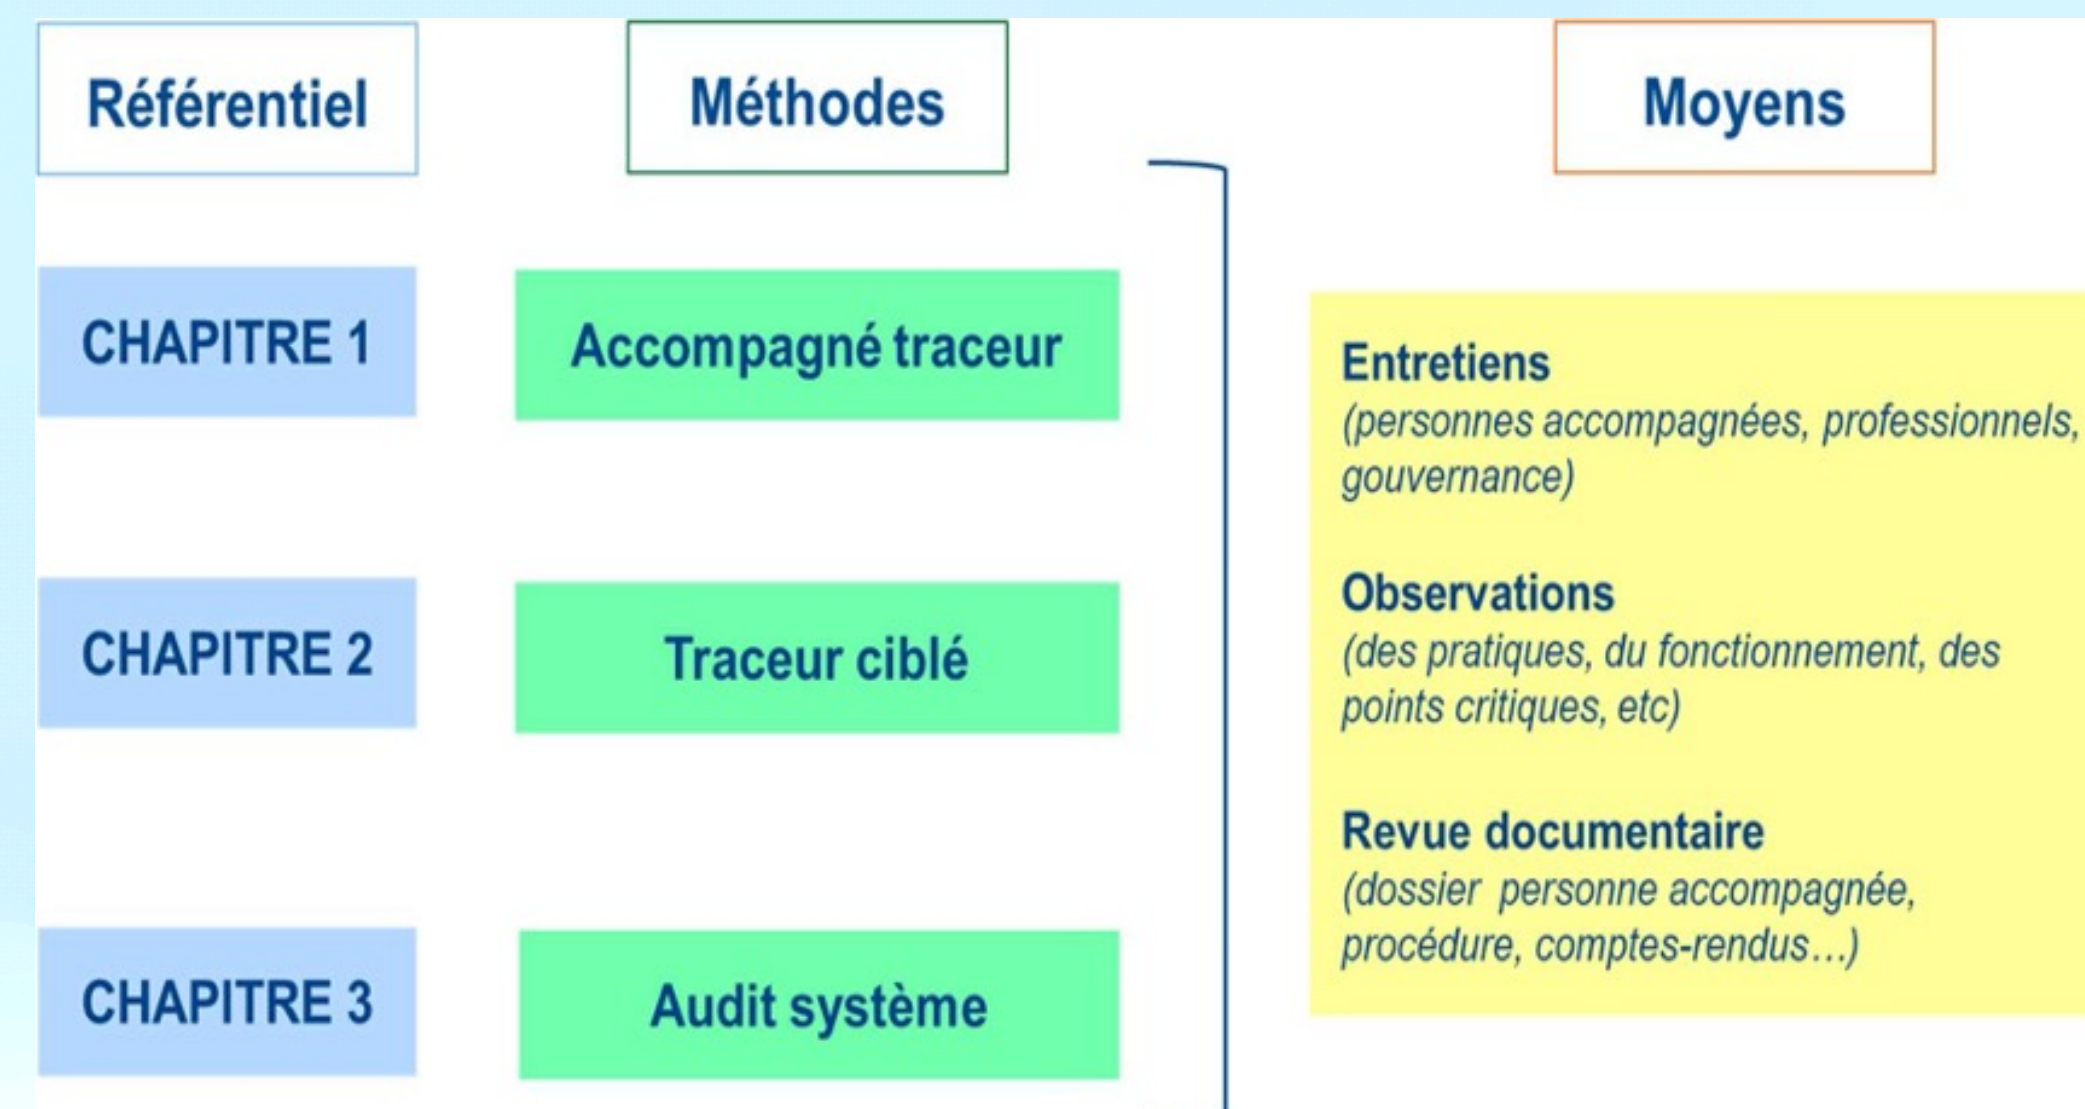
Référentiel

Méthodes

Moyens

CHAPITRE 1

Accompagné traceur

CHAPITRE 2

Traceur ciblé

CHAPITRE 3

Audit système

Entretiens
(personnes accompagnées, professionnels, gouvernance)

Observations
(des pratiques, du fonctionnement, des points critiques, etc)

Revue documentaire
(dossier personne accompagnée, procédure, comptes-rendus…)